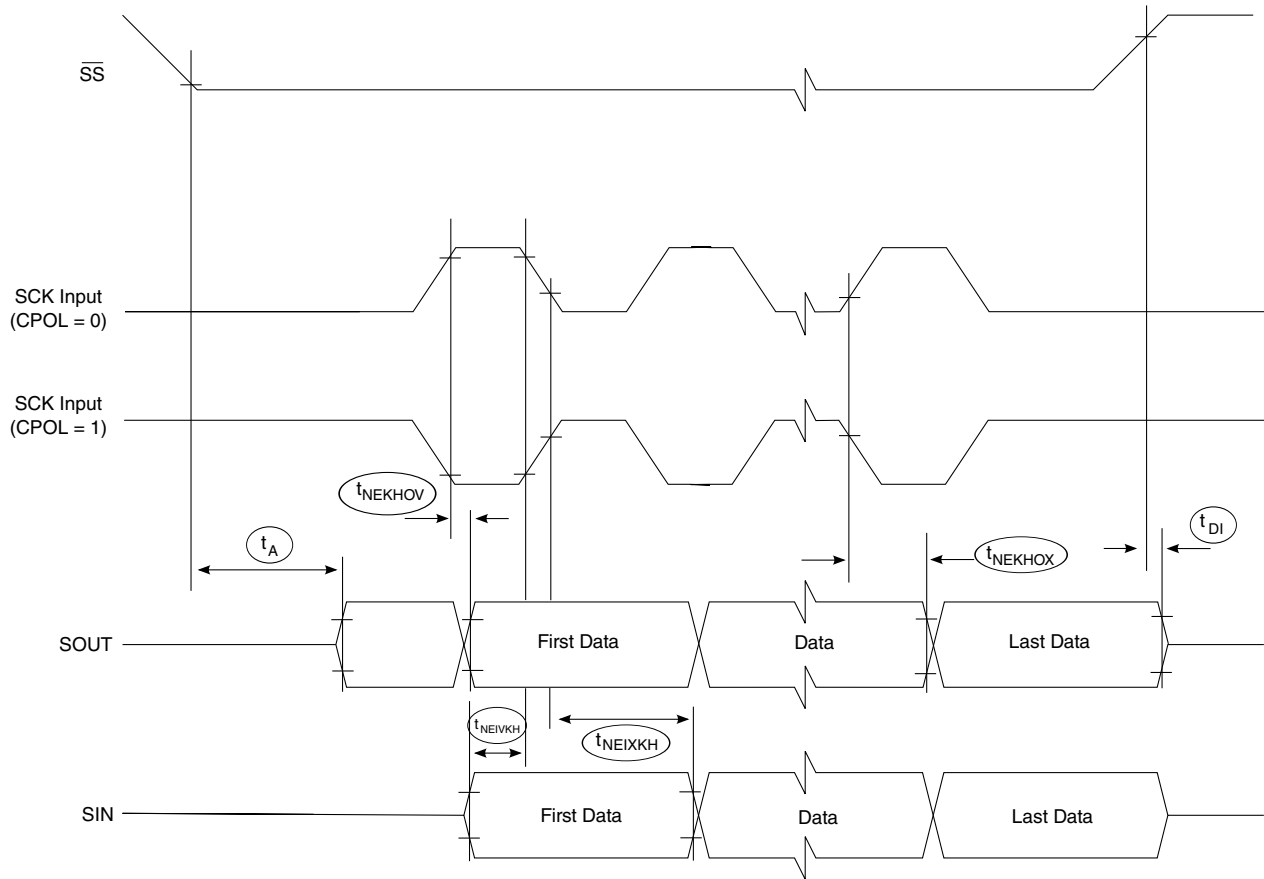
$\overline{SS}$

SCK Input (CPOL = 0)

SCK Input (CPOL = 1)

$t_{NEKHOV}$

$t_A$

$t_{NEKHOX}$

$t_{DI}$

SOUT

First Data

Data

Last Data

$t_{NEIVKH}$

$t_{NEIXKH}$

SIN

First Data

Data

Last Data